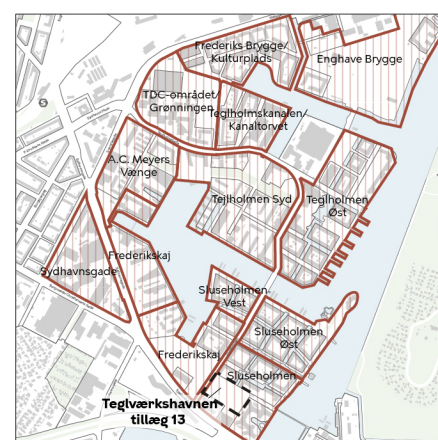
Frederiks Brygge/ Kulturplads

Enghave Brygge

TDC-området/ Grønningen

Teglholmskanalen/ Kanaltorvet

A.C. Meyers Vænge

Teglholmen Syd

Teglholmen Øst

Frederikskaj

Sydhavnsgade

Sluseholmen Vest

Sluseholmen Øst

Frederikskaj

Sluseholmen

Teglværkshavnen tillæg 13